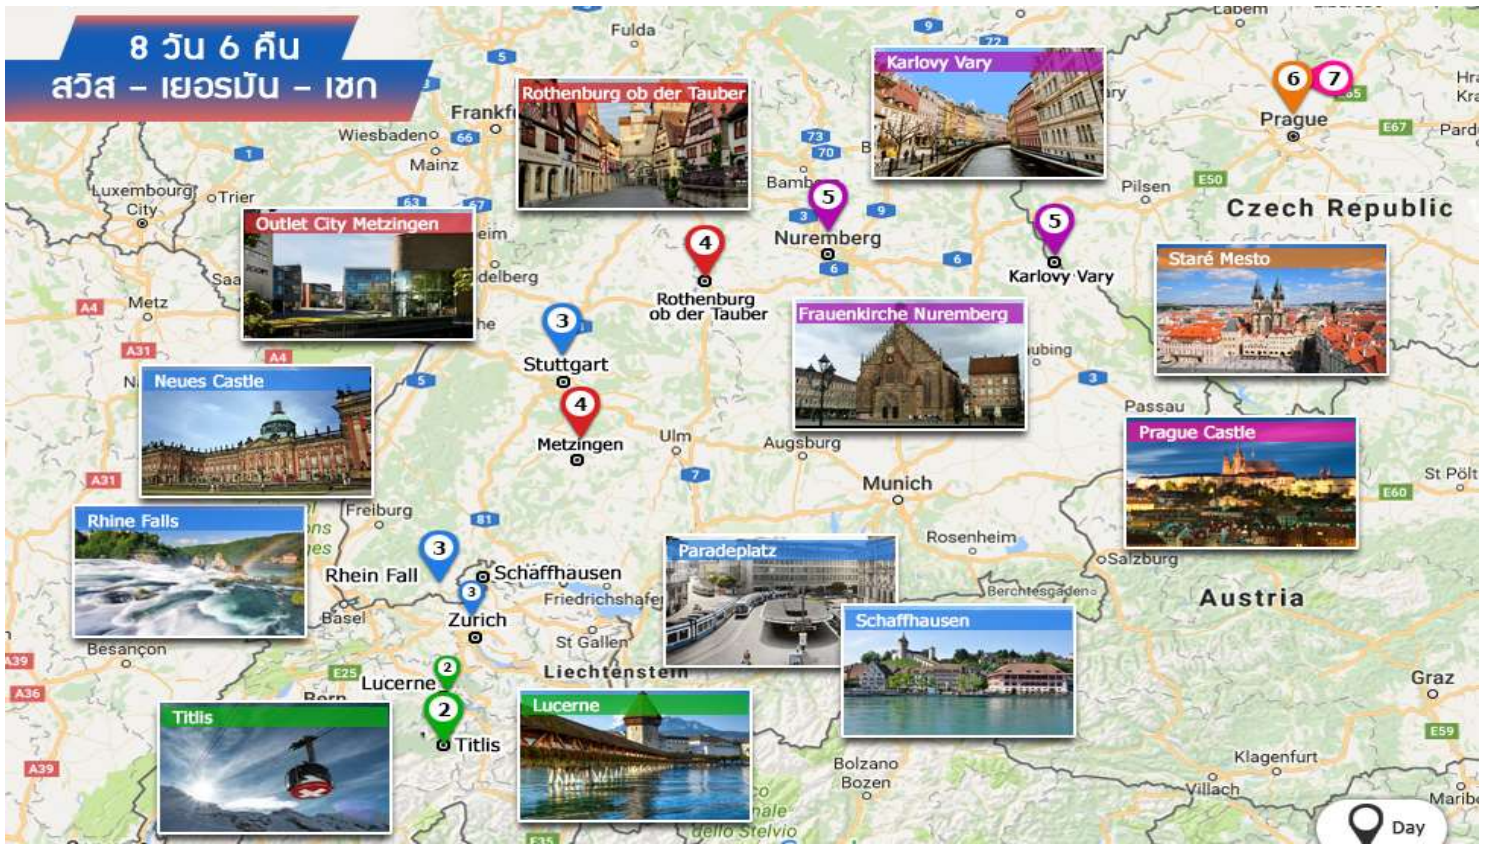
8 วัน 6 คืน
สวิส – เยอรมัน – เชก

Rothenburg ob der Tauber

Karlovy Vary

Outlet City Metzingen

Neues Castle

Rhine Falls

Titlis

Lucerne

Paradeplatz

Schaffhausen

Frauenkirche Nuremberg

Staré Mesto

Prague Castle

Fulda
Frankf
Wiesbaden
Mainz
Luxembourg City
Trier
Saa
Metz
N
eim
delberg
he
Bamb
B
Nuremberg
Rothenburg ob der Tauber
Stuttgart
Metzingen
Ulm
Augsburg
Munich
Rosenheim
Freiburg
Rhein Fall
Schaffhausen
Friedrichshafe
Basel
Zurich
St Gallen
Liechtenstein
Besançon
Lucerne
Bern
Titlis
Bolzano
Bozen
Karlovy Vary
Pilsen
Prague
Czech Republic
Passau
ubing
Salzburg
Berchtesgaden
Austria
St Pölt
Graz
Klagenfurt
Villach
Maribo
Labem
Hra
Kra
Pard
ary
Stelvio

1 2 2 3 3 3 4 4 5 5 6 7

5 9 72 66 1 63 67 73 70 3 9 6 6 3 A4 A31 A4 5 A31 7 81 E25 A36 A39 A39 E35 E50 E67 E65 E60 E59

Day